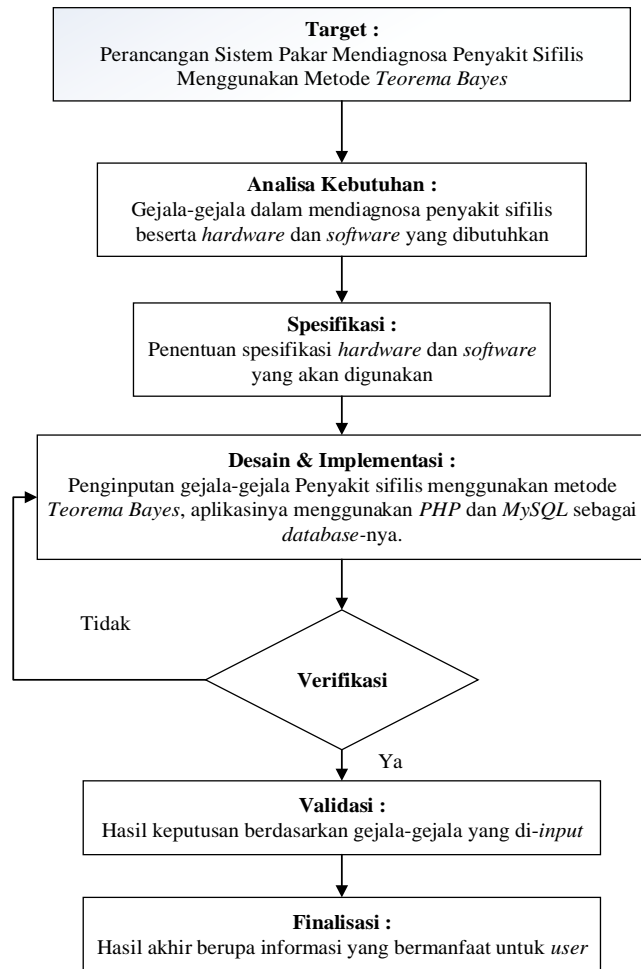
**Target :**
Perancangan Sistem Pakar Mendiagnosa Penyakit Sifilis Menggunakan Metode *Teorema Bayes*

**Analisa Kebutuhan :**
Gejala-gejala dalam mendiagnosa penyakit sifilis beserta *hardware* dan *software* yang dibutuhkan

**Spesifikasi :**
Penentuan spesifikasi *hardware* dan *software* yang akan digunakan

**Desain & Implementasi :**
Penginputan gejala-gejala Penyakit sifilis menggunakan metode *Teorema Bayes*, aplikasinya menggunakan *PHP* dan *MySQL* sebagai *database*-nya.

Tidak

**Verifikasi**

Ya

**Validasi :**
Hasil keputusan berdasarkan gejala-gejala yang di-*input*

**Finalisasi :**
Hasil akhir berupa informasi yang bermanfaat untuk *user*